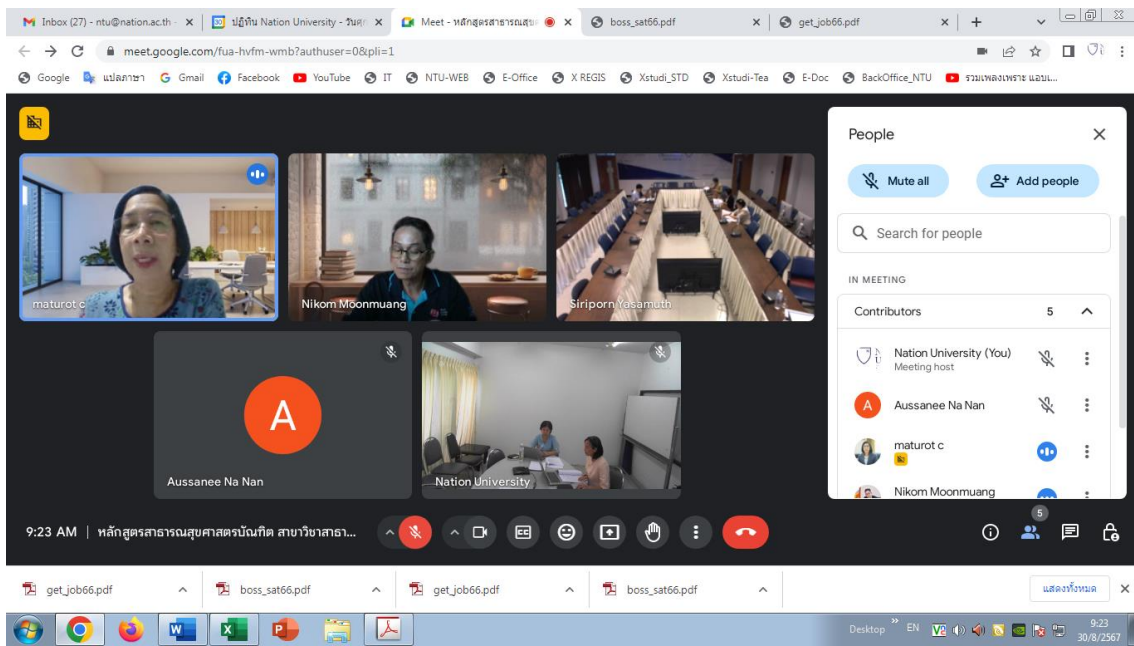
Inbox (27) - ntu@nation.ac.th ×
ปฏิทิน Nation University - วันศุ ×
Meet - หลักสูตรสาธารณสุข ×
boss_sat66.pdf ×
get_job66.pdf ×
+

meet.google.com/fua-hvfm-wmb?authuser=0&pli=1

Google แปลภาษา Gmail Facebook YouTube IT NTU-WEB E-Office X REGIS Xstudi_STD Xstudi-Tea E-Doc BackOffice_NTU รวมเพลงเพราะ แอบแ...

maturot c
Nikom Moonmuang
Siriporn Yosamuth
Aussanee Na Nan
Nation University

People

Mute all
Add people

Search for people

IN MEETING

Contributors 5

Nation University (You)
Meeting host

Aussanee Na Nan

maturot c

Nikom Moonmuang

9:23 AM | หลักสูตรสาธารณสุขศาสตรบัณฑิต สาขาวิชาสาธา...

5

get_job66.pdf
boss_sat66.pdf
get_job66.pdf
boss_sat66.pdf
แสดงทั้งหมด

Desktop EN 9:23 30/8/2567